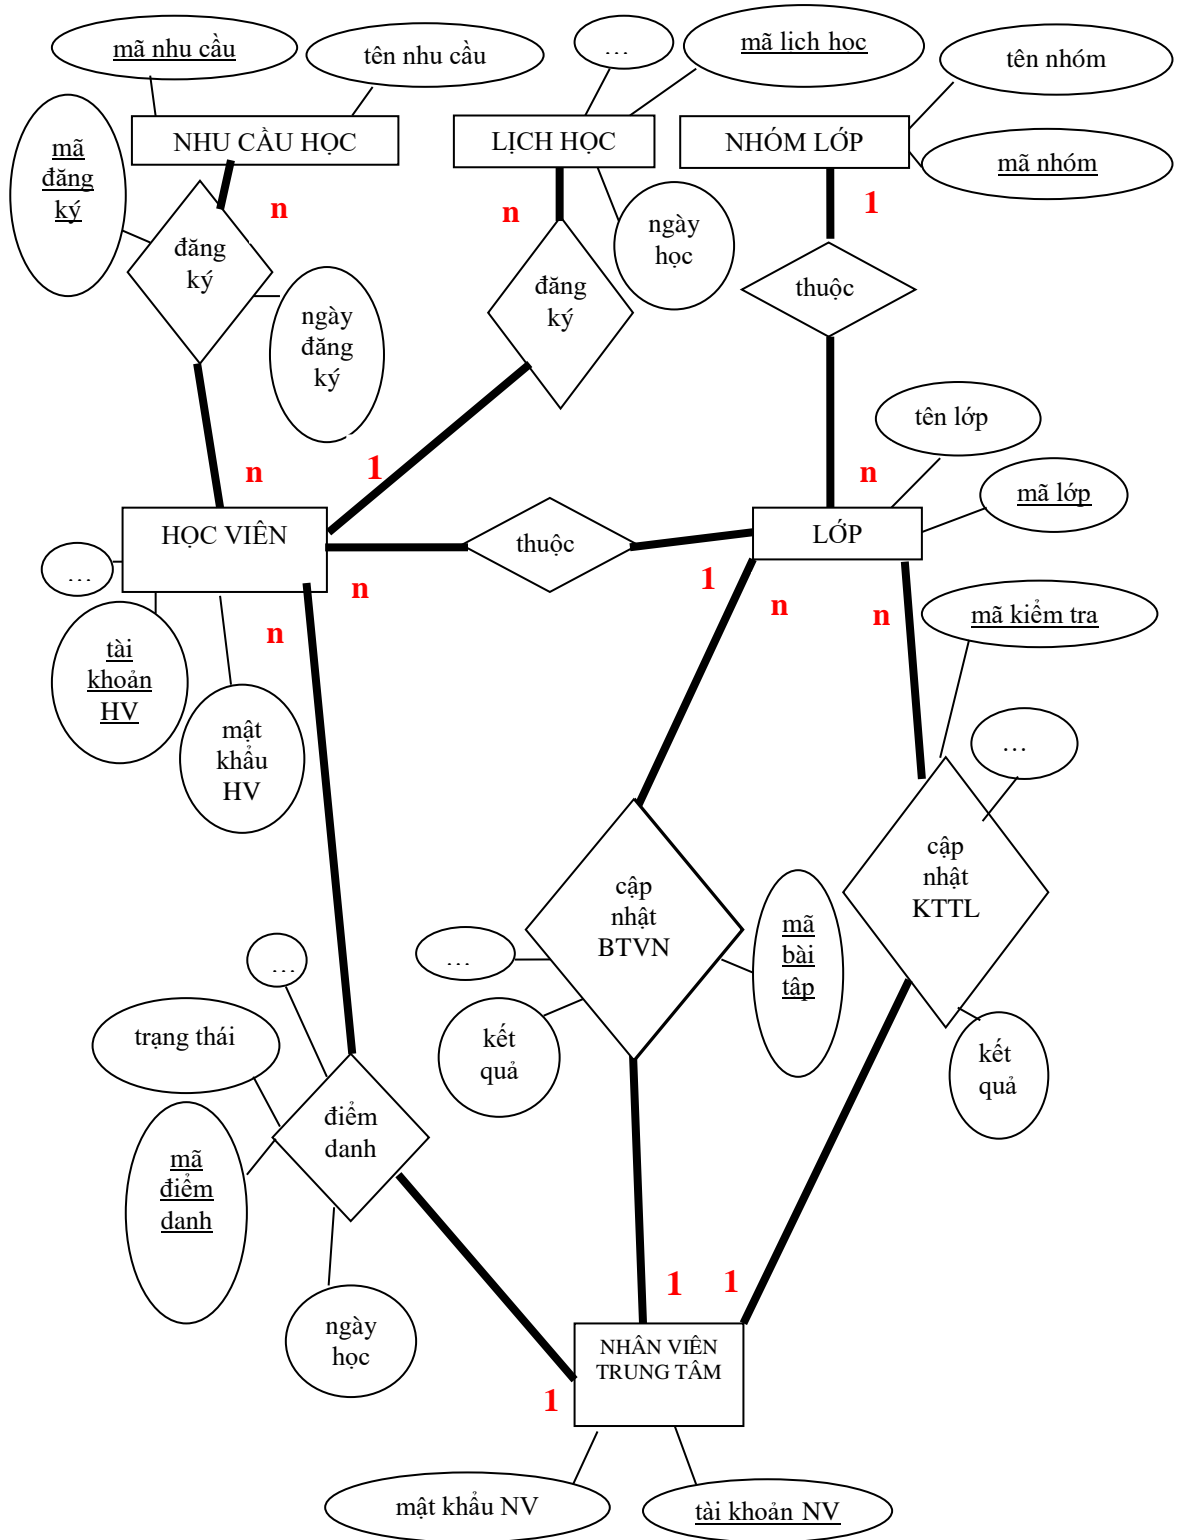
mã nhu cầu

tên nhu cầu

…

mã lịch học

tên nhóm

NHU CẦU HỌC

LỊCH HỌC

NHÓM LỚP

mã nhóm

mã đăng ký

đăng ký

n

n

đăng ký

ngày học

1

thuộc

ngày đăng ký

tên lớp

n

1

n

mã lớp

HỌC VIÊN

thuộc

LỚP

…

n

1

n

n

n

mã kiểm tra

tài khoản HV

mật khẩu HV

…

cập nhật KTTL

cập nhật BTVN

mã bài tập

…

…

kết quả

kết quả

trạng thái

điểm danh

mã điểm danh

ngày học

1

1

NHÂN VIÊN TRUNG TÂM

1

mật khẩu NV

tài khoản NV